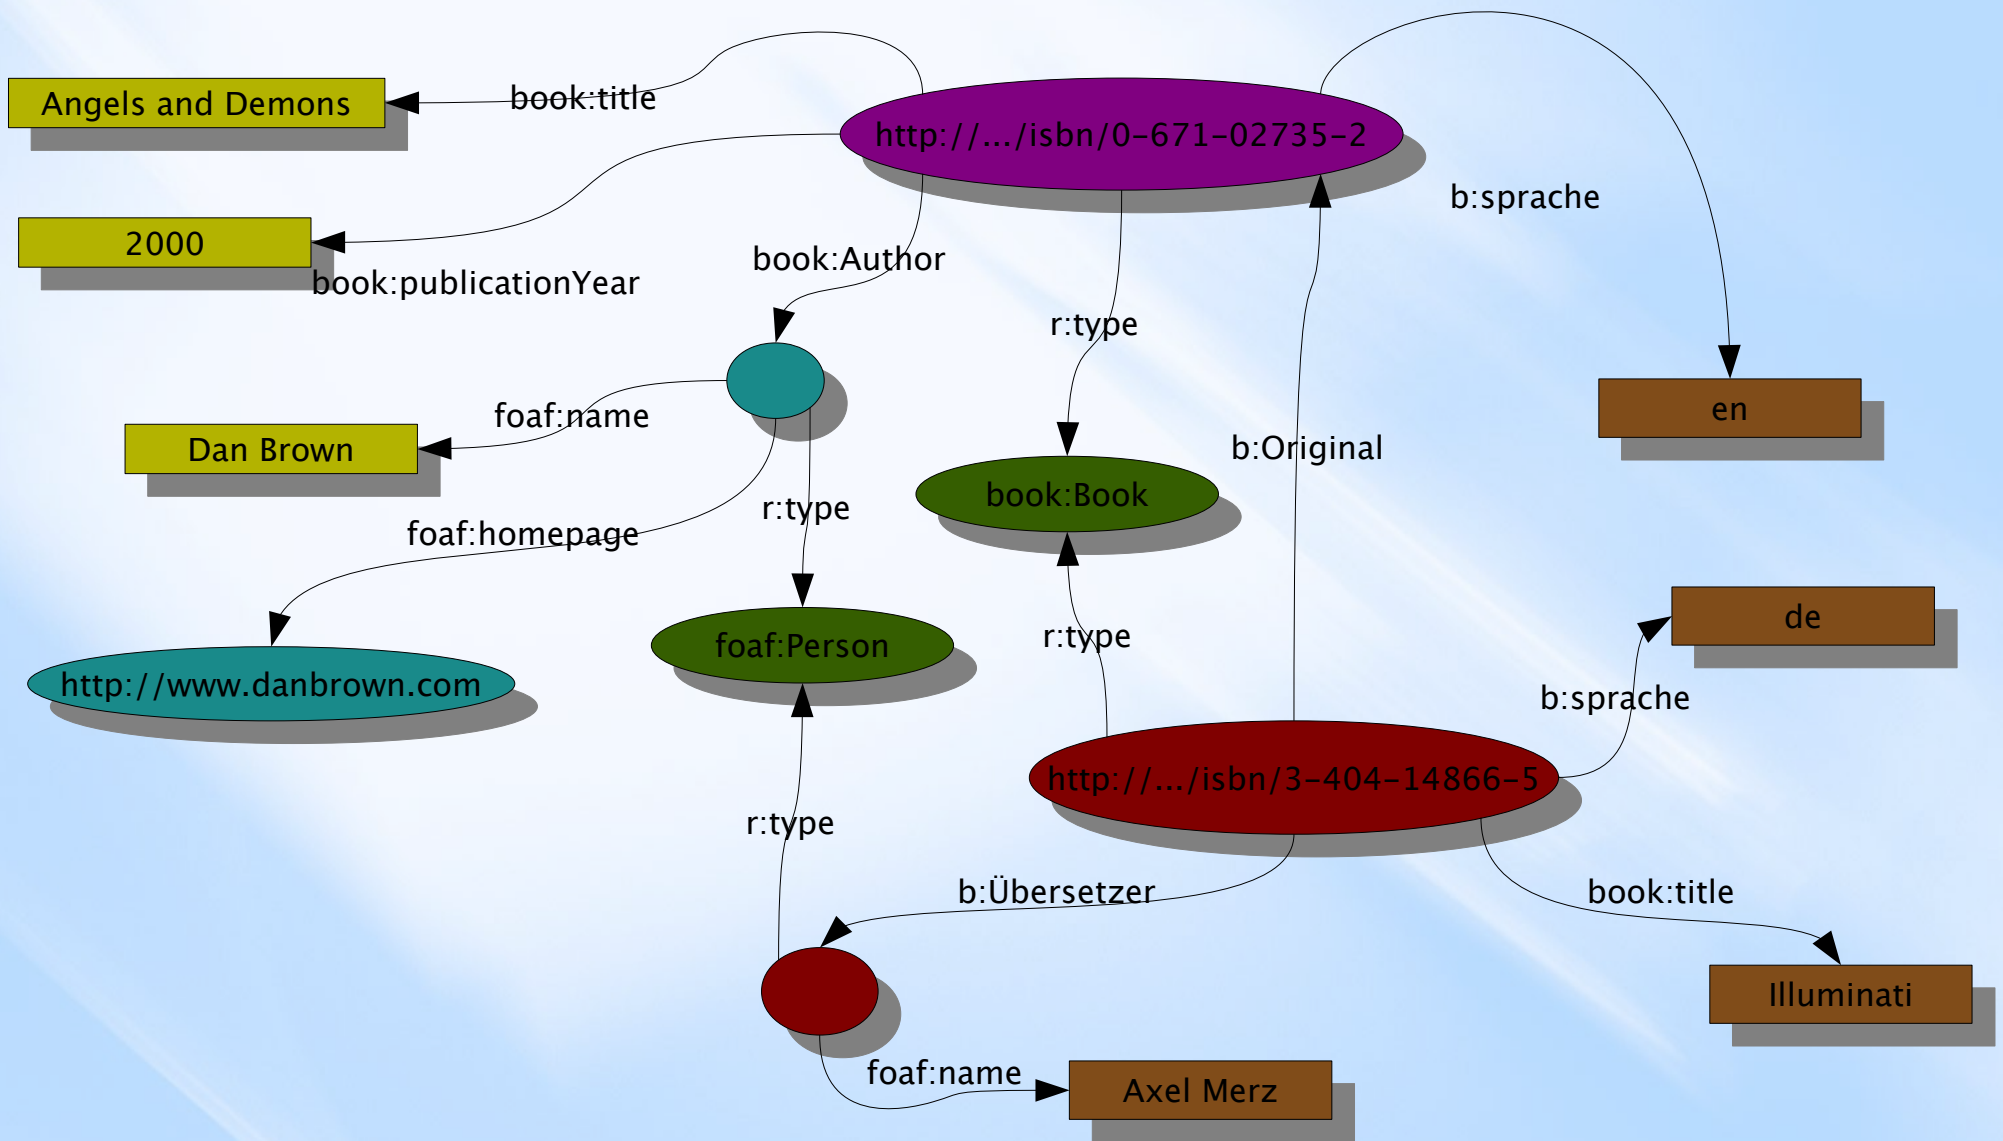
Angels and Demons

book:title

http://.../isbn/0-671-02735-2

b:sprache

2000

book:publicationYear

book:Author

r:type

en

foaf:name

Dan Brown

b:Original

book:Book

foaf:homepage

r:type

de

r:type

foaf:Person

http://www.danbrown.com

b:sprache

http://.../isbn/3-404-14866-5

r:type

b:Übersetzer

book:title

Illuminati

foaf:name

Axel Merz